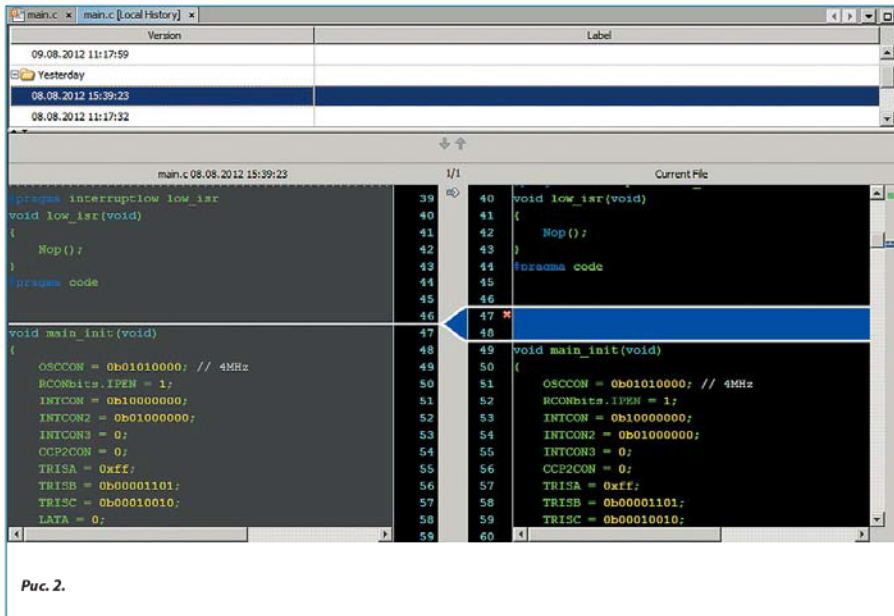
main.c × main.c [Local History] ×

| Version | Label |
|---|---|
| 09.08.2012 11:17:59 | |
| Yesterday | |
| 08.08.2012 15:39:23 | |
| 08.08.2012 11:17:32 | |

main.c 08.08.2012 15:39:23 1/1 Current File

#pragma interruptlow low_isr
void low_isr(void)
{
    Nop();
}
#pragma code

void main_init(void)
{
    OSCCON = 0b01010000; // 4MHz
    RCONbits.IPEN = 1;
    INTCON = 0b10000000;
    INTCON2 = 0b01000000;
    INTCON3 = 0;
    CCP2CON = 0;
    TRISA = 0xff;
    TRISB = 0b00001101;
    TRISC = 0b00010010;
    LATA = 0;

39 40 41 42 43 44 45 46 47 48 49 50 51 52 53 54 55 56 57 58 59

40 41 42 43 44 45 46 47 48 49 50 51 52 53 54 55 56 57 58 59 60

void low_isr(void)
{
    Nop();
}
#pragma code

void main_init(void)
{
    OSCCON = 0b01010000; // 4MHz
    RCONbits.IPEN = 1;
    INTCON = 0b10000000;
    INTCON2 = 0b01000000;
    INTCON3 = 0;
    CCP2CON = 0;
    TRISA = 0xff;
    TRISB = 0b00001101;
    TRISC = 0b00010010;

Рис. 2.